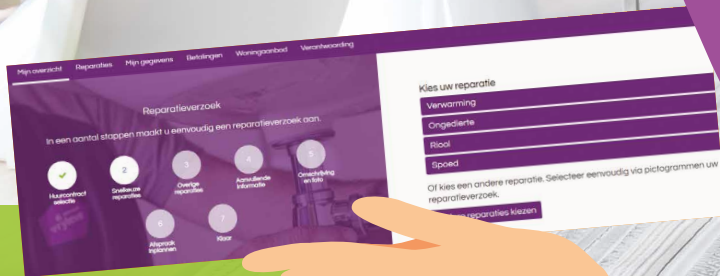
Mijn overzicht Reparaties Mijn gegevens Betalingen Woningaanbod Verantwoording

Reparatieverzoek

In een aantal stappen maakt u eenvoudig een reparatieverzoek aan.

Huurcontract selectie

2 Snelkeuze reparaties

3 Overige reparaties

4 Aanvullende informatie

5 Omschrijving en foto

6 Afspraak inplannen

7 Klaar

Kies uw reparatie

Verwarming

Ongedierte

Riool

Spoed

Of kies een andere reparatie. Selecteer eenvoudig via pictogrammen uw reparatieverzoek.

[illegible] reparaties kiezen